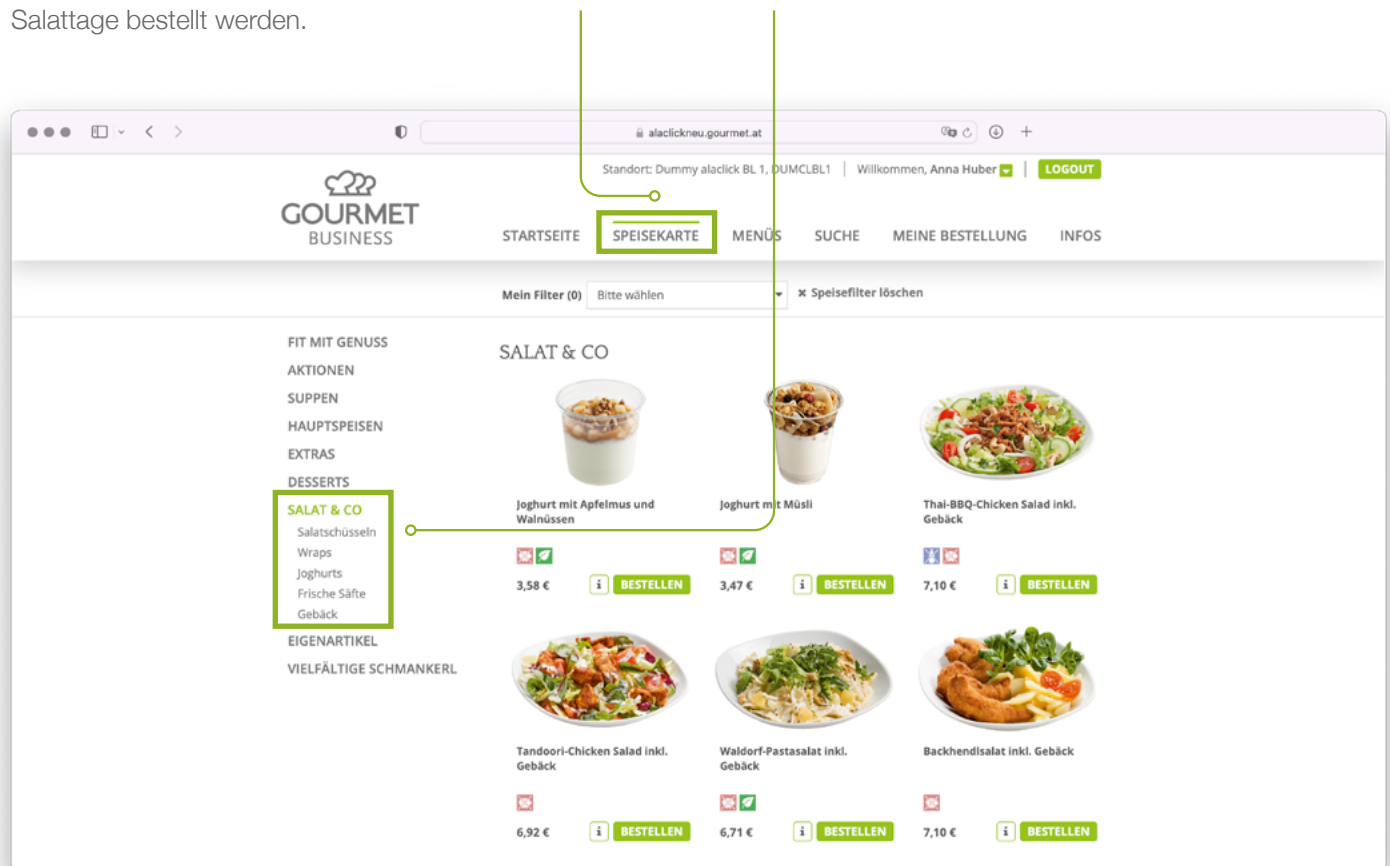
Salattage bestellt werden.

alaclickneu.gourmet.at

Standort: Dummy alaclick BL 1, DUMCLBL1 | Willkommen, Anna Huber | LOGOUT

GOURMET BUSINESS

STARTSEITE SPEISEKARTE MENÜS SUCHE MEINE BESTELLUNG INFOS

Mein Filter (0) Bitte wählen × Speisefilter löschen

FIT MIT GENUSS
AKTIONEN
SUPPEN
HAUPTSPEISEN
EXTRAS
DESSERTS
SALAT & CO
Salatschüsseln
Wraps
Joghurts
Frische Säfte
Gebäck
EIGENARTIKEL
VIELFÄLTIGE SCHMANKERL

SALAT & CO

Joghurt mit Apfelmus und Walnüssen
3,58 € i BESTELLEN

Joghurt mit Müsli
3,47 € i BESTELLEN

Thai-BBQ-Chicken Salad inkl. Gebäck
7,10 € i BESTELLEN

Tandoori-Chicken Salad inkl. Gebäck
6,92 € i BESTELLEN

Waldorf-Pastasalat inkl. Gebäck
6,71 € i BESTELLEN

Backhendlsalat inkl. Gebäck
7,10 € i BESTELLEN